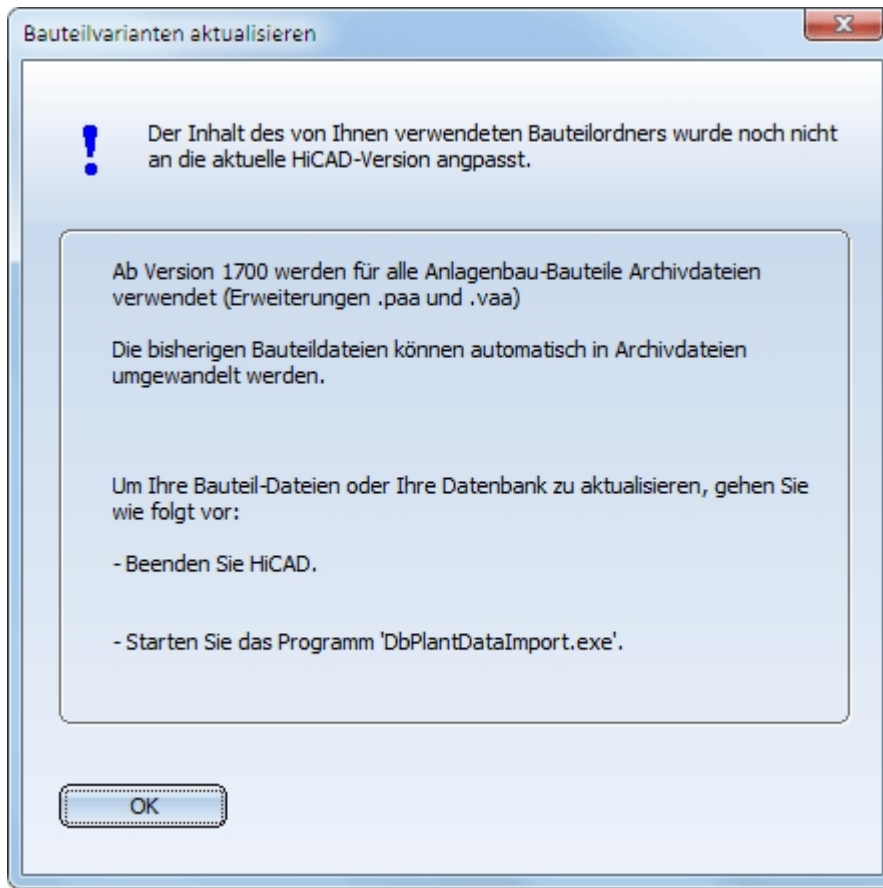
Bauteilvarianten aktualisieren

Der Inhalt des von Ihnen verwendeten Bauteilordners wurde noch nicht an die aktuelle HiCAD-Version angpasst.

Ab Version 1700 werden für alle Anlagenbau-Bauteile Archivdateien verwendet (Erweiterungen .paa und .vaa)

Die bisherigen Bauteildateien können automatisch in Archivdateien umgewandelt werden.

Um Ihre Bauteil-Dateien oder Ihre Datenbank zu aktualisieren, gehen Sie wie folgt vor:

- Beenden Sie HiCAD.

- Starten Sie das Programm 'DbPlantDataImport.exe'.

OK